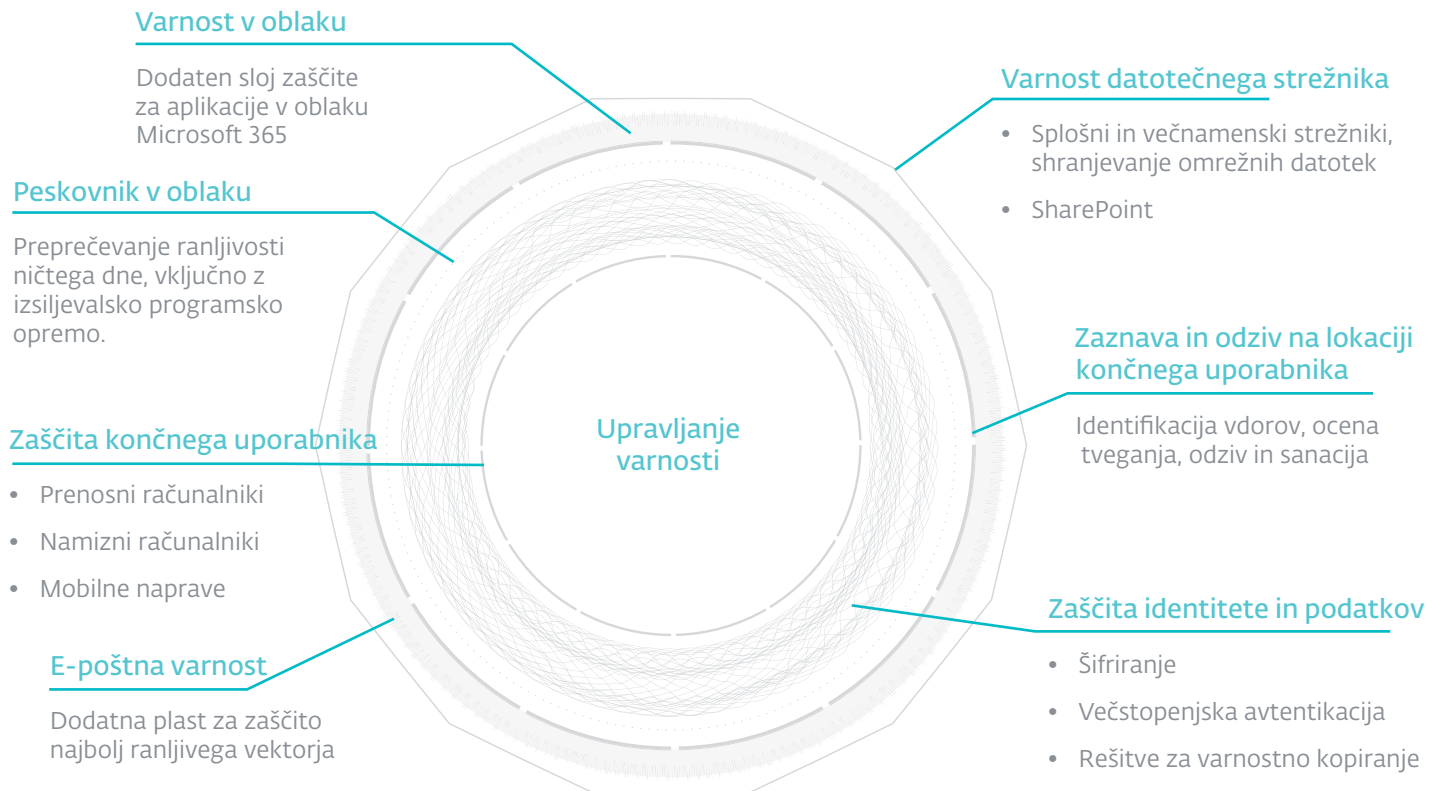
Varnost v oblaku

Dodaten sloj zaščite za aplikacije v oblaku Microsoft 365

Varnost datotečnega strežnika

• Splošni in večnamenski strežniki, shranjevanje omrežnih datotek

• SharePoint

Peskovnik v oblaku

Preprečevanje ranljivosti ničtega dne, vključno z izsiljevalsko programsko opremo.

Zaznava in odziv na lokaciji končnega uporabnika

Identifikacija vdorov, ocena tveganja, odziv in sanacija

Upravljanje varnosti

Zaščita končnega uporabnika

• Prenosni računalniki

• Namizni računalniki

• Mobilne naprave

Zaščita identitete in podatkov

• Šifriranje

• Večstopenjska avtentikacija

• Rešitve za varnostno kopiranje

E-poštna varnost

Dodatna plast za zaščito najbolj ranljivega vektorja